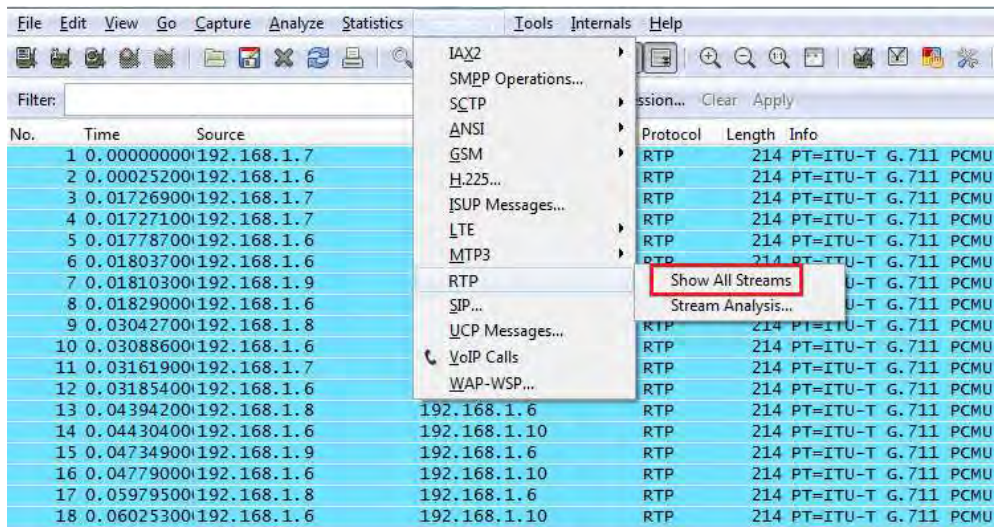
File Edit View Go Capture Analyze Statistics Tools Internals Help

Filter: ssion... Clear Apply

IAX2
SMPP Operations...
SCTP
ANSI
GSM
H.225...
ISUP Messages...
LTE
MTP3
RTP
SIP...
UCP Messages...
VoIP Calls
WAP-WSP...

Show All Streams
Stream Analysis...

| No. | Time | Source | Destination | Protocol | Length | Info |
|---|---|---|---|---|---|---|
| 1 | 0.00000000 | 192.168.1.7 | | RTP | 214 | PT=ITU-T G.711 PCMU |
| 2 | 0.00025200 | 192.168.1.6 | | RTP | 214 | PT=ITU-T G.711 PCMU |
| 3 | 0.01726900 | 192.168.1.7 | | RTP | 214 | PT=ITU-T G.711 PCMU |
| 4 | 0.01727100 | 192.168.1.7 | | RTP | 214 | PT=ITU-T G.711 PCMU |
| 5 | 0.01778700 | 192.168.1.6 | | RTP | 214 | PT=ITU-T G.711 PCMU |
| 6 | 0.01803700 | 192.168.1.6 | | RTP | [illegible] | PT=ITU-T G.711 PCMU |
| 7 | 0.01810300 | 192.168.1.9 | | | | U-T G.711 PCMU |
| 8 | 0.01829000 | 192.168.1.6 | | | | U-T G.711 PCMU |
| 9 | 0.03042700 | 192.168.1.8 | | RTP | 214 | PT=ITU-T G.711 PCMU |
| 10 | 0.03088600 | 192.168.1.6 | | RTP | 214 | PT=ITU-T G.711 PCMU |
| 11 | 0.03161900 | 192.168.1.7 | | RTP | 214 | PT=ITU-T G.711 PCMU |
| 12 | 0.03185400 | 192.168.1.6 | | RTP | 214 | PT=ITU-T G.711 PCMU |
| 13 | 0.04394200 | 192.168.1.8 | 192.168.1.6 | RTP | 214 | PT=ITU-T G.711 PCMU |
| 14 | 0.04430400 | 192.168.1.6 | 192.168.1.10 | RTP | 214 | PT=ITU-T G.711 PCMU |
| 15 | 0.04734900 | 192.168.1.9 | 192.168.1.6 | RTP | 214 | PT=ITU-T G.711 PCMU |
| 16 | 0.04779000 | 192.168.1.6 | 192.168.1.10 | RTP | 214 | PT=ITU-T G.711 PCMU |
| 17 | 0.05979500 | 192.168.1.8 | 192.168.1.6 | RTP | 214 | PT=ITU-T G.711 PCMU |
| 18 | 0.06025300 | 192.168.1.6 | 192.168.1.10 | RTP | 214 | PT=ITU-T G.711 PCMU |